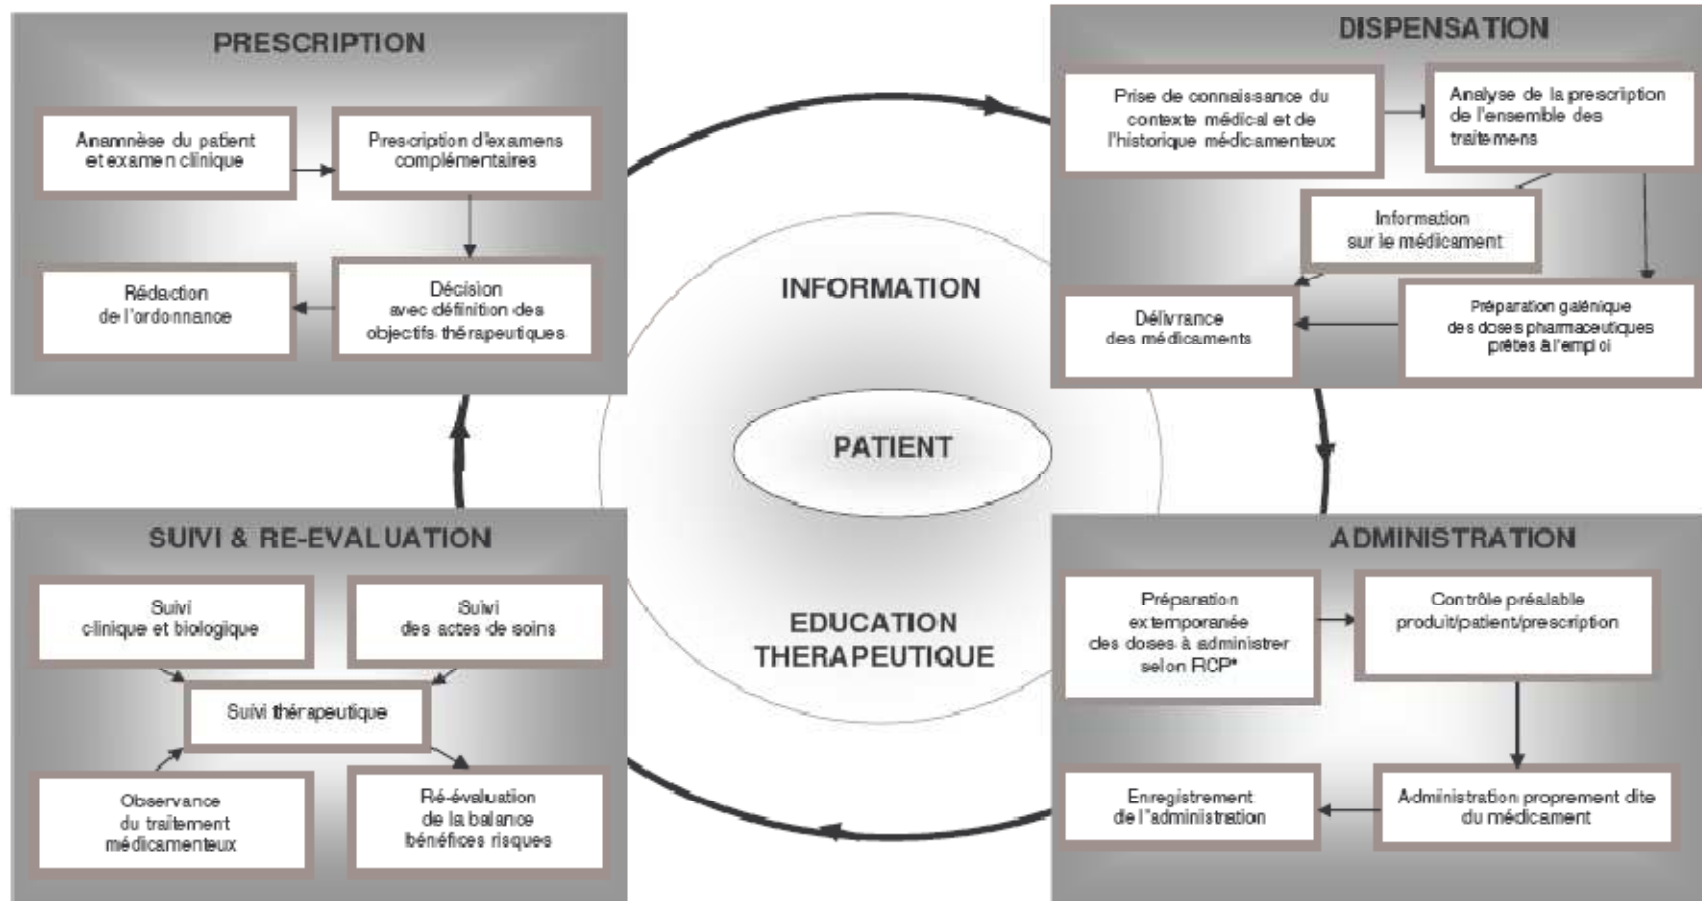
PRESCRIPTION

Anamnèse du patient et examen clinique

Prescription d'examens complémentaires

Rédaction de l'ordonnance

Décision avec définition des objectifs thérapeutiques

DISPENSATION

Prise de connaissance du contexte médical et de l'historique médicamenteux

Analyse de la prescription de l'ensemble des traitemens

Information sur le médicament

Délivrance des médicaments

Préparation galénique des doses pharmaceutiques prêtes à l'emploi

INFORMATION

PATIENT

EDUCATION THERAPEUTIQUE

SUIVI & RE-EVALUATION

Suivi clinique et biologique

Suivi des actes de soins

Suivi thérapeutique

Observance du traitement médicamenteux

Ré-évaluation de la balance bénéfices risques

ADMINISTRATION

Préparation extemporanée des doses à administrer selon RCP*

Contrôle préalable produit/patient/prescription

Enregistrement de l'administration

Administration proprement dite du médicament